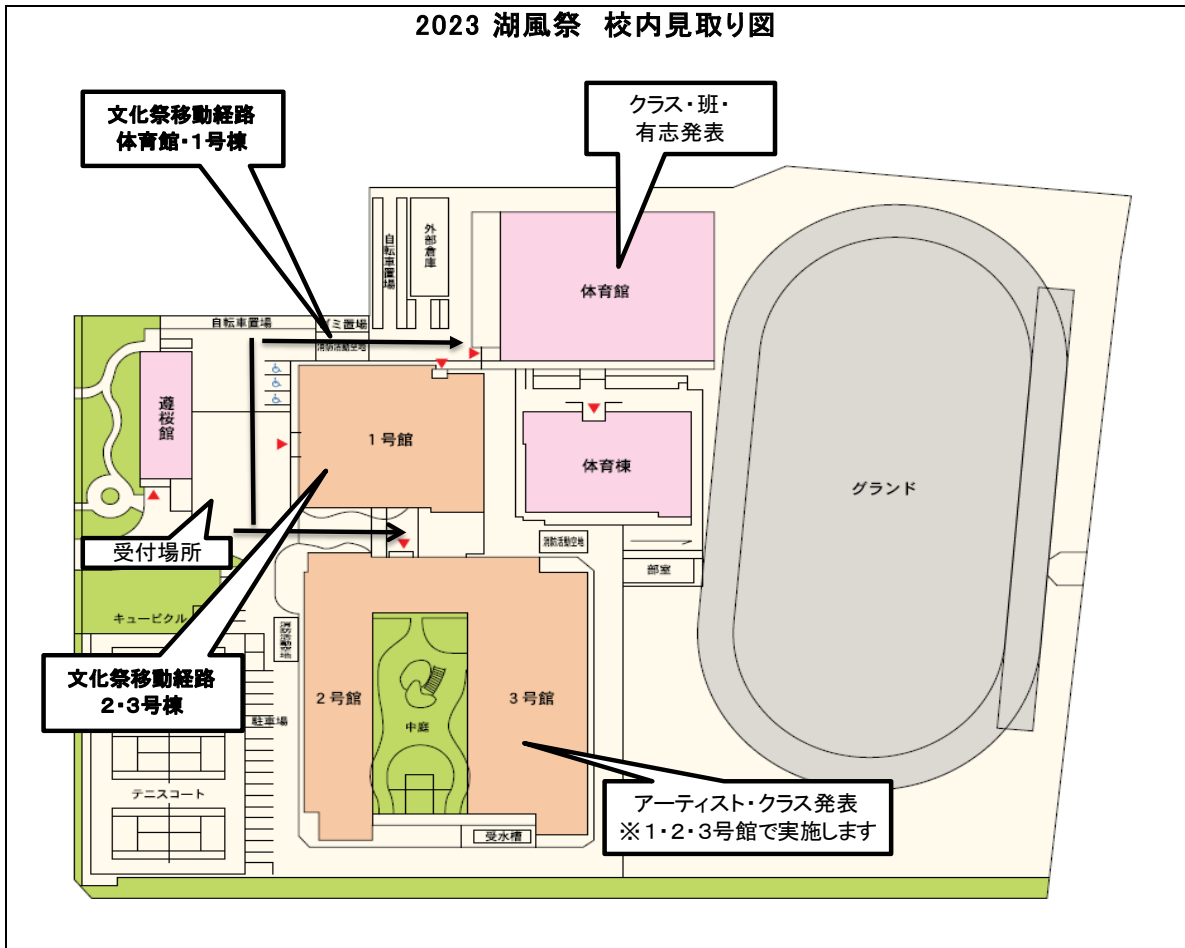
2023 湖風祭　校内見取り図

文化祭移動経路
体育館・1号棟

クラス・班・
有志発表

自転車置場

外部倉庫

体育館

自転車置場

ゴミ置場

消防活動空地

遊桜館

1号館

体育棟

グランド

受付場所

消防活動空地

部室

キュービクル

消防活動空地

文化祭移動経路
2・3号棟

2号館

中庭

3号館

駐車場

テニスコート

アーティスト・クラス発表
※1・2・3号館で実施します

受水槽